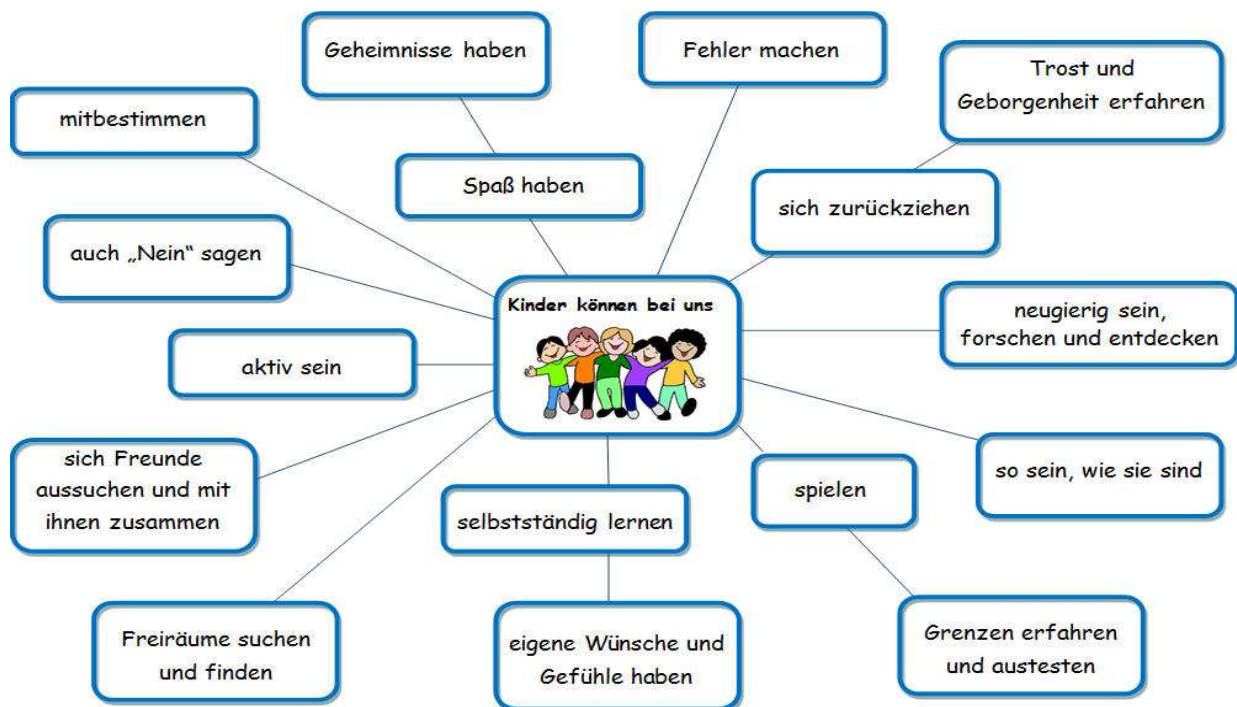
Geheimnisse haben

Fehler machen

Trost und Geborgenheit erfahren

mitbestimmen

Spaß haben

sich zurückziehen

auch „Nein" sagen

Kinder können bei uns

neugierig sein, forschen und entdecken

aktiv sein

sich Freunde aussuchen und mit ihnen zusammen

so sein, wie sie sind

spielen

selbstständig lernen

Freiräume suchen und finden

eigene Wünsche und Gefühle haben

Grenzen erfahren und austesten